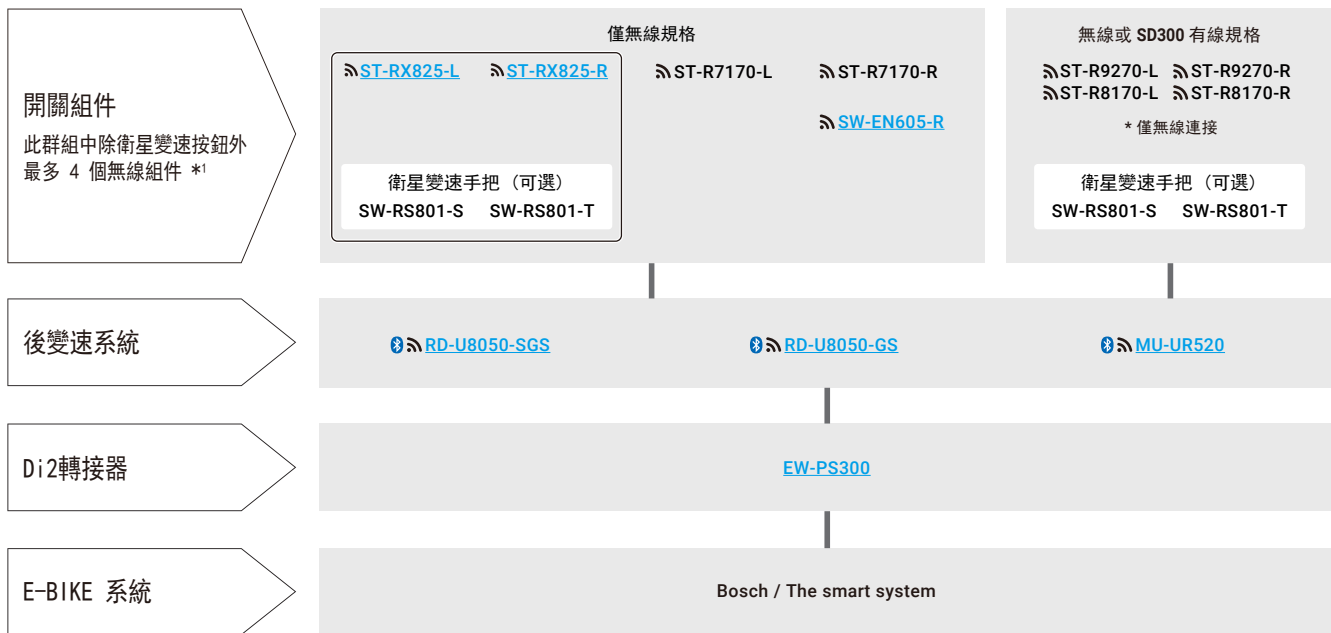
開關組件

此群組中除衛星變速按鈕外最多 4 個無線組件 *¹

僅無線規格

ST-RX825-L ST-RX825-R

衛星變速手把（可選）
SW-RS801-S SW-RS801-T

ST-R7170-L ST-R7170-R

SW-EN605-R

無線或 SD300 有線規格

ST-R9270-L ST-R9270-R
ST-R8170-L ST-R8170-R

* 僅無線連接

衛星變速手把（可選）
SW-RS801-S SW-RS801-T

後變速系統

RD-U8050-SGS RD-U8050-GS MU-UR520

Di2轉接器

EW-PS300

E-BIKE 系統

Bosch / The smart system